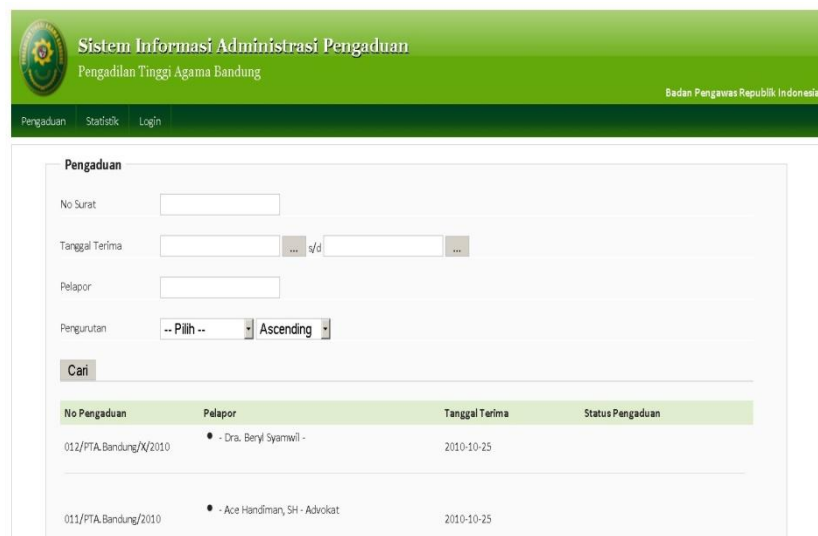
Sistem Informasi Administrasi Pengaduan
Pengadilan Tinggi Agama Bandung

Badan Pengawas Republik Indonesia

Pengaduan Statistik Login

Pengaduan

No Surat

Tanggal Terima ... s/d ...

Pelapor

Pengurutan -- Pilih -- Ascending

Cari

| No Pengaduan | Pelapor | Tanggal Terima | Status Pengaduan |
|---|---|---|---|
| 012/PTA.Bandung/X/2010 | • - Dra. Beryl Syamwil - | 2010-10-25 | |
| 011/PTA.Bandung/2010 | • - Ace Handiman, SH - Advokat | 2010-10-25 | |